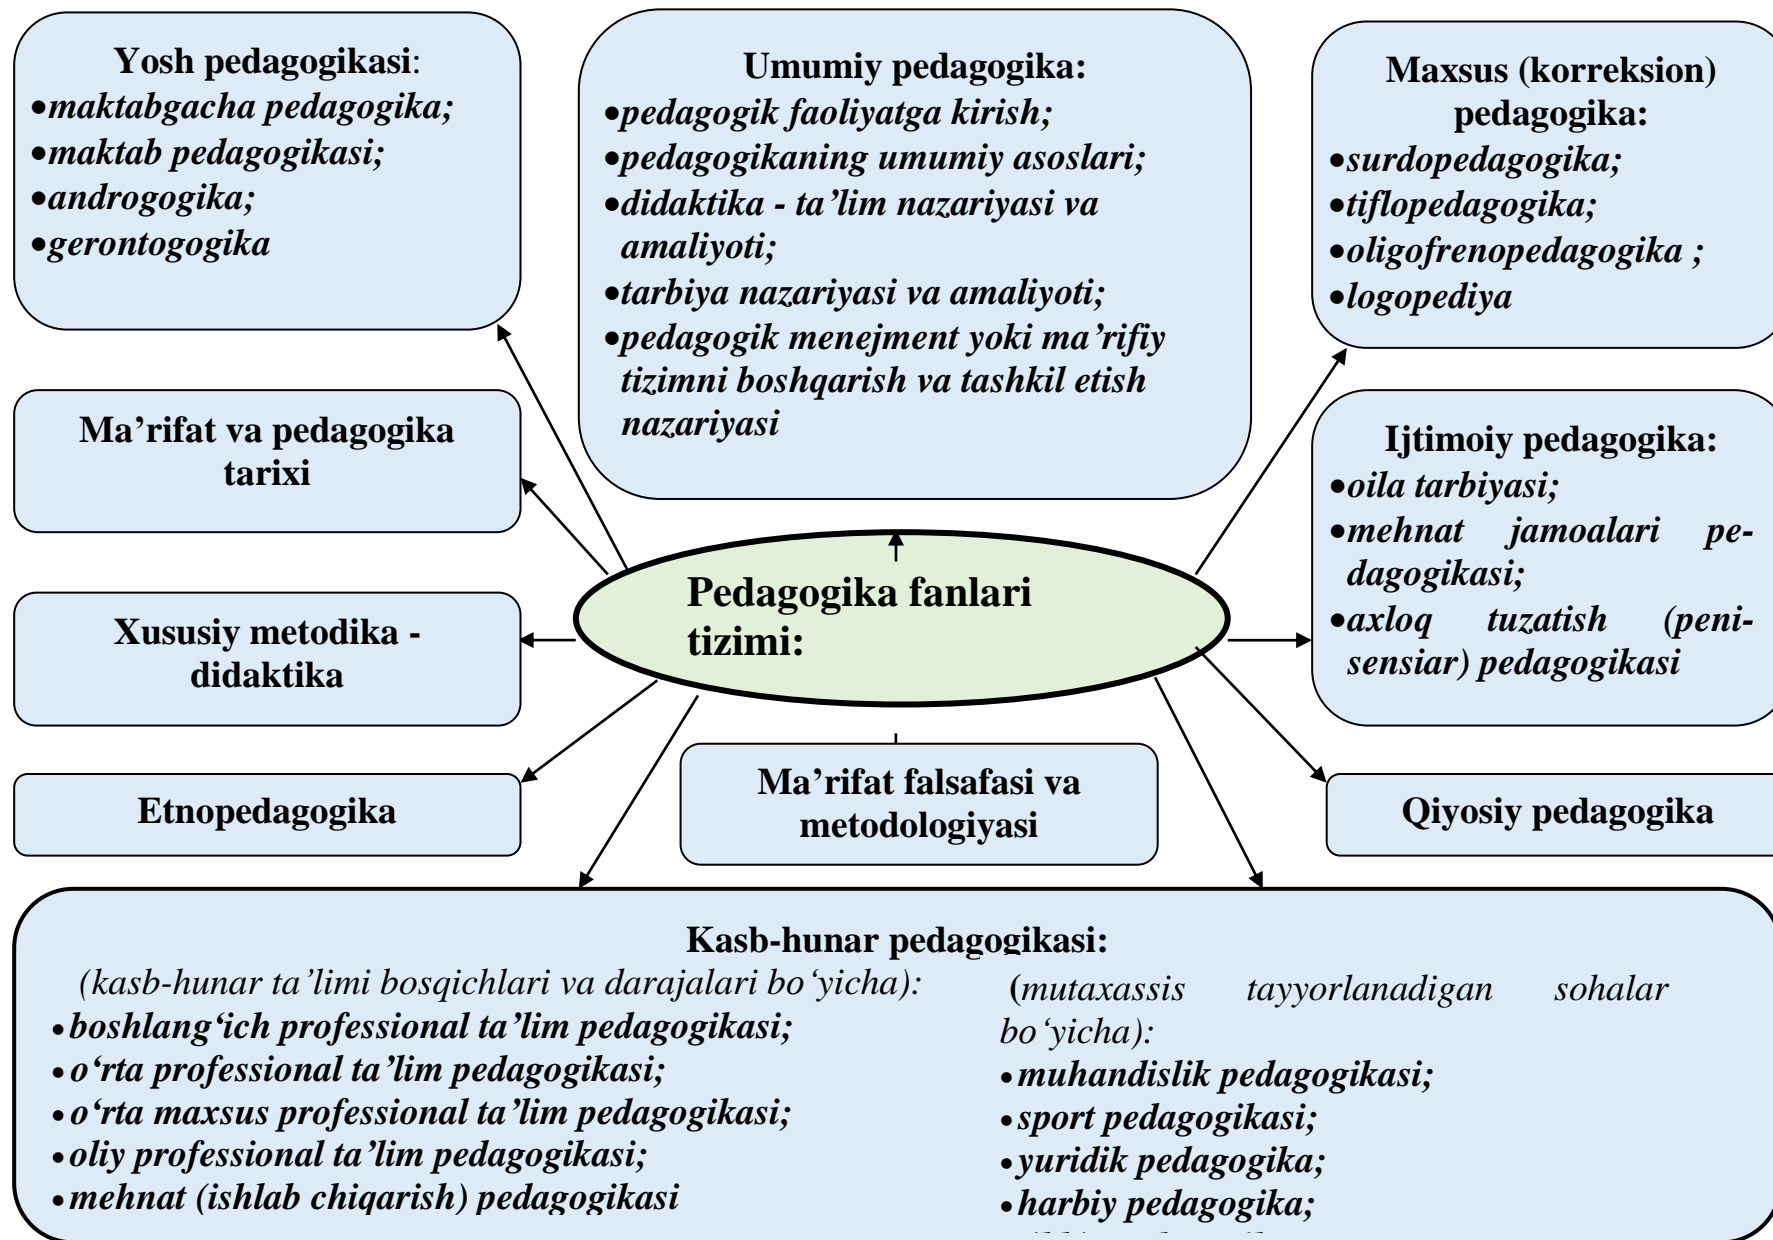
Yosh pedagogikasi:
•maktabgacha pedagogika;
•maktab pedagogikasi;
•androgogika;
•gerontogogika

Umumiy pedagogika:
•pedagogik faoliyatga kirish;
•pedagogikaning umumiy asoslari;
•didaktika - ta'lim nazariyasi va amaliyoti;
•tarbiya nazariyasi va amaliyoti;
•pedagogik menejment yoki ma'rifiy tizimni boshqarish va tashkil etish nazariyasi

Maxsus (korreksion) pedagogika:
•surdopedagogika;
•tiflopedagogika;
•oligofrenopedagogika ;
•logopediya

Ma'rifat va pedagogika tarixi

Ijtimoiy pedagogika:
•oila tarbiyasi;
•mehnat jamoalari pedagogikasi;
•axloq tuzatish (penisensiar) pedagogikasi

Pedagogika fanlari tizimi:

Xususiy metodika - didaktika

Etnopedagogika

Ma'rifat falsafasi va metodologiyasi

Qiyosiy pedagogika

Kasb-hunar pedagogikasi:
(kasb-hunar ta'limi bosqichlari va darajalari bo'yicha):
•boshlang'ich professional ta'lim pedagogikasi;
•o'rta professional ta'lim pedagogikasi;
•o'rta maxsus professional ta'lim pedagogikasi;
•oliy professional ta'lim pedagogikasi;
•mehnat (ishlab chiqarish) pedagogikasi

(mutaxassis tayyorlanadigan sohalar bo'yicha):
•muhandislik pedagogikasi;
•sport pedagogikasi;
•yuridik pedagogika;
•harbiy pedagogika;
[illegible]